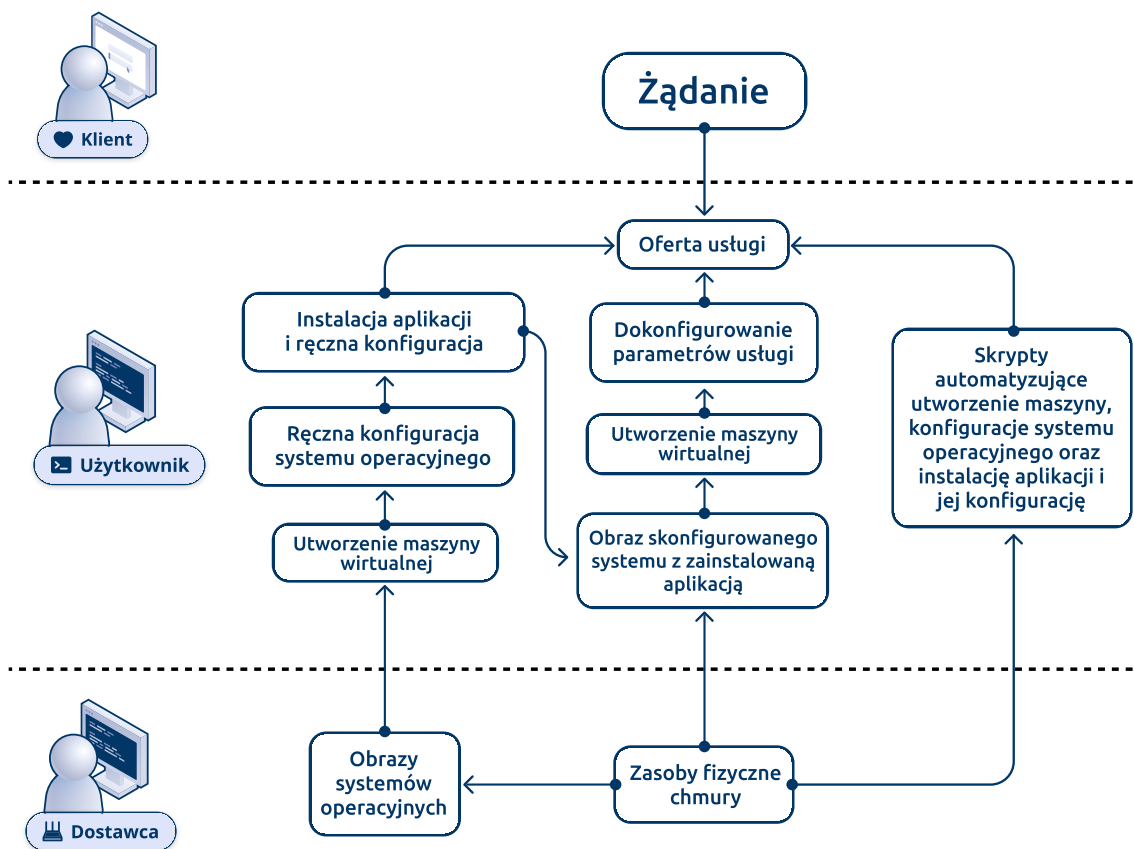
Klient

Żądanie

Oferta usługi

Instalacja aplikacji i ręczna konfiguracja

Dokonfigurowanie parametrów usługi

Skrypty automatyzujące utworzenie maszyny, konfiguracje systemu operacyjnego oraz instalację aplikacji i jej konfigurację

Ręczna konfiguracja systemu operacyjnego

Utworzenie maszyny wirtualnej

Użytkownik

Utworzenie maszyny wirtualnej

Obraz skonfigurowanego systemu z zainstalowaną aplikacją

Obrazy systemów operacyjnych

Zasoby fizyczne chmury

Dostawca